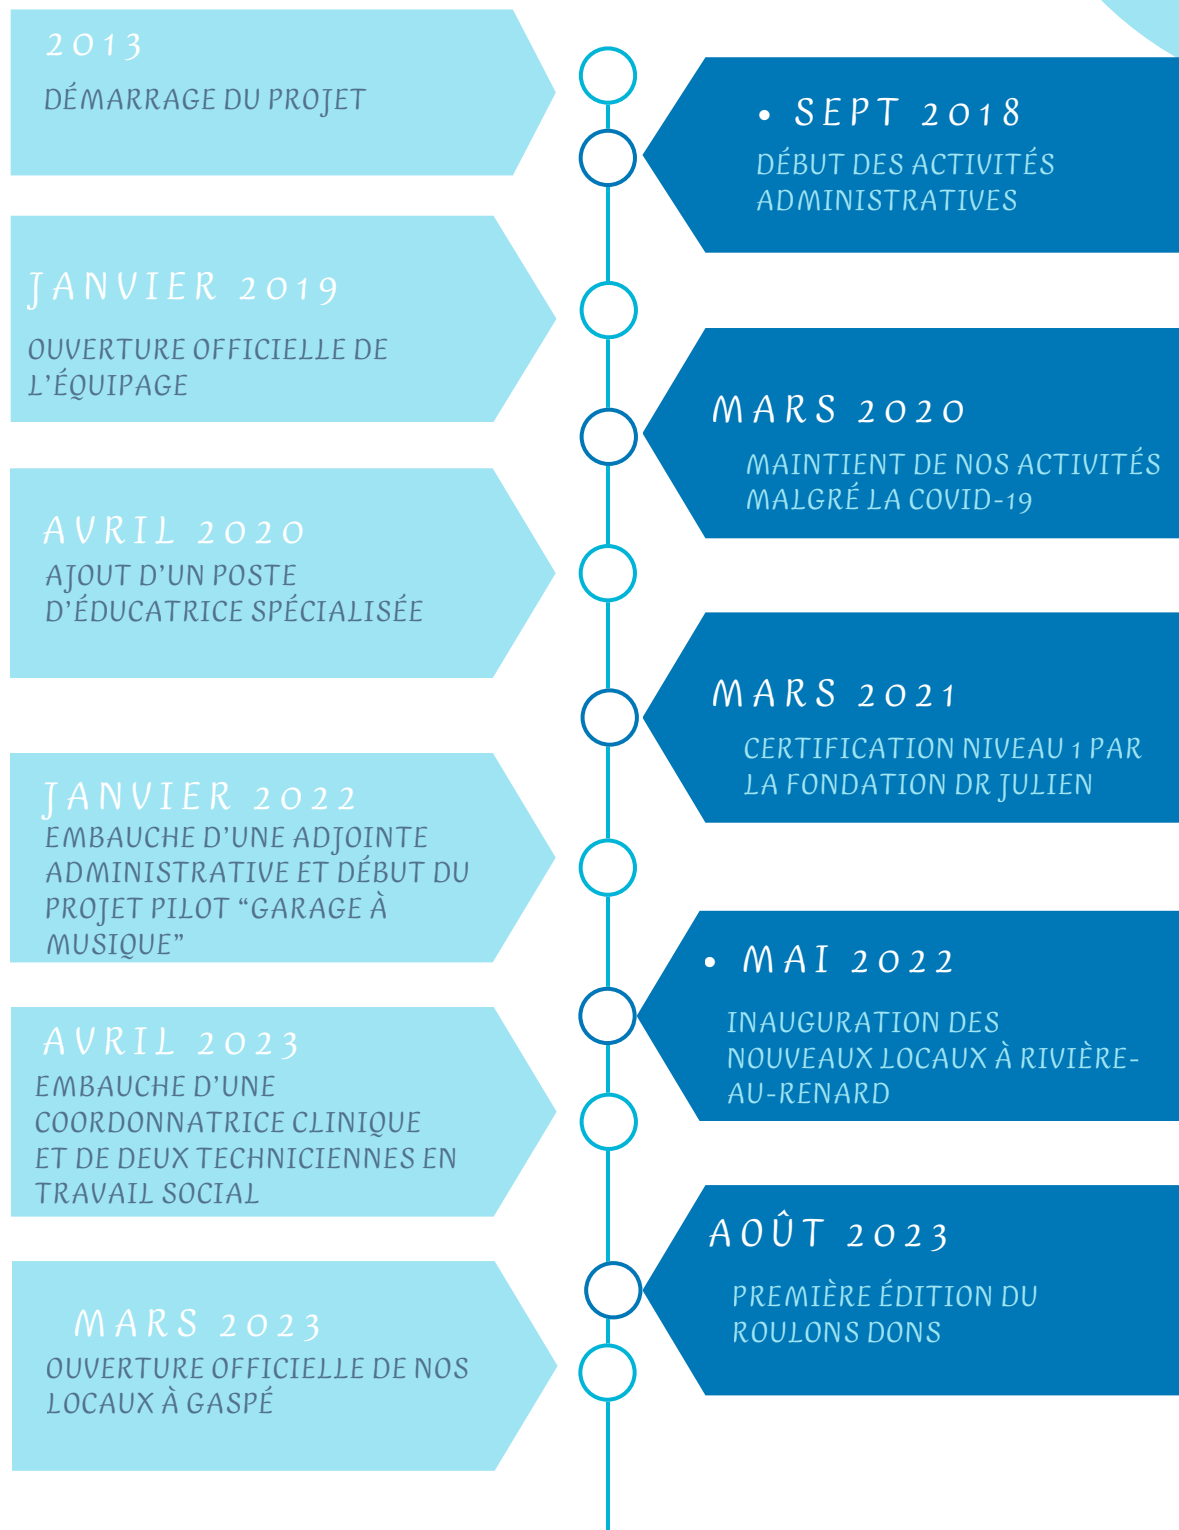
2013

DÉMARRAGE DU PROJET

• SEPT 2018

DÉBUT DES ACTIVITÉS ADMINISTRATIVES

JANVIER 2019

OUVERTURE OFFICIELLE DE L'ÉQUIPAGE

MARS 2020

MAINTIENT DE NOS ACTIVITÉS MALGRÉ LA COVID-19

AVRIL 2020

AJOUT D'UN POSTE D'ÉDUCATRICE SPÉCIALISÉE

MARS 2021

CERTIFICATION NIVEAU 1 PAR LA FONDATION DR JULIEN

JANVIER 2022

EMBAUCHE D'UNE ADJOINTE ADMINISTRATIVE ET DÉBUT DU PROJET PILOT "GARAGE À MUSIQUE"

• MAI 2022

INAUGURATION DES NOUVEAUX LOCAUX À RIVIÈRE-AU-RENARD

AVRIL 2023

EMBAUCHE D'UNE COORDONNATRICE CLINIQUE ET DE DEUX TECHNICIENNES EN TRAVAIL SOCIAL

AOÛT 2023

PREMIÈRE ÉDITION DU ROULONS DONS

MARS 2023

OUVERTURE OFFICIELLE DE NOS LOCAUX À GASPÉ